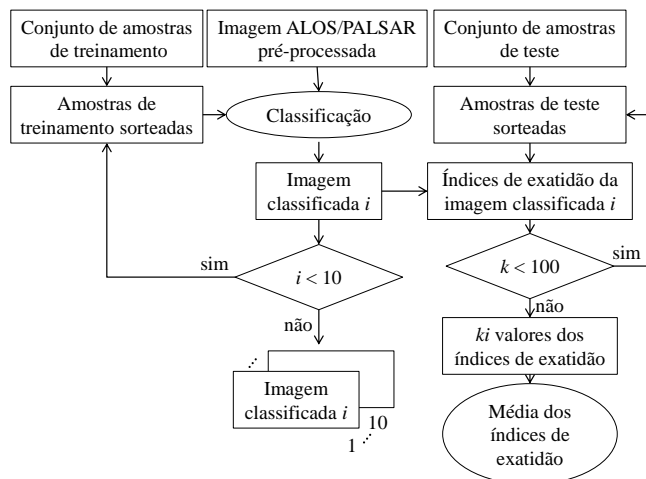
Conjunto de amostras de treinamento

Imagem ALOS/PALSAR pré-processada

Conjunto de amostras de teste

Amostras de treinamento sorteadas

Classificação

Amostras de teste sorteadas

Imagem classificada $i$

Índices de exatidão da imagem classificada $i$

sim

$i < 10$

$k < 100$

sim

não

não

$ki$ valores dos índices de exatidão

Imagem classificada $i$

10

1

Média dos índices de exatidão